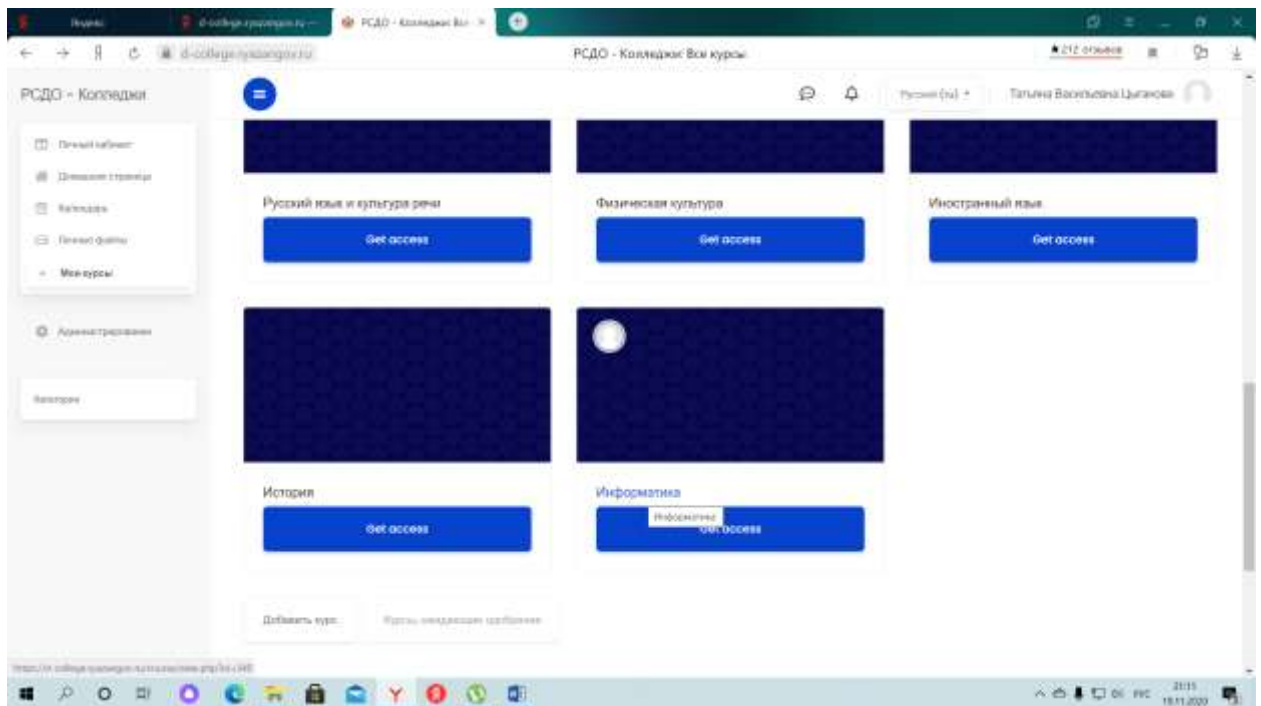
Яндекс
d-college.ryazangov.ru
РСДО - Колледж: Все курсы
d-college.ryazangov.ru
РСДО - Колледж: Все курсы
★212 отзывов

РСДО - Колледжи
Русский (ru)
Татьяна Васильевна Цыганова

Личный кабинет
Домашняя страница
Календарь
Личные файлы
Мои курсы

Администрирование

Категории

Русский язык и культура речи
Get access

Физическая культура
Get access

Иностранный язык
Get access

История
Get access

Информатика
Информатика
Get access

Добавить курс
Курсы, ожидающие одобрения

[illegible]

21:15
19.11.2020